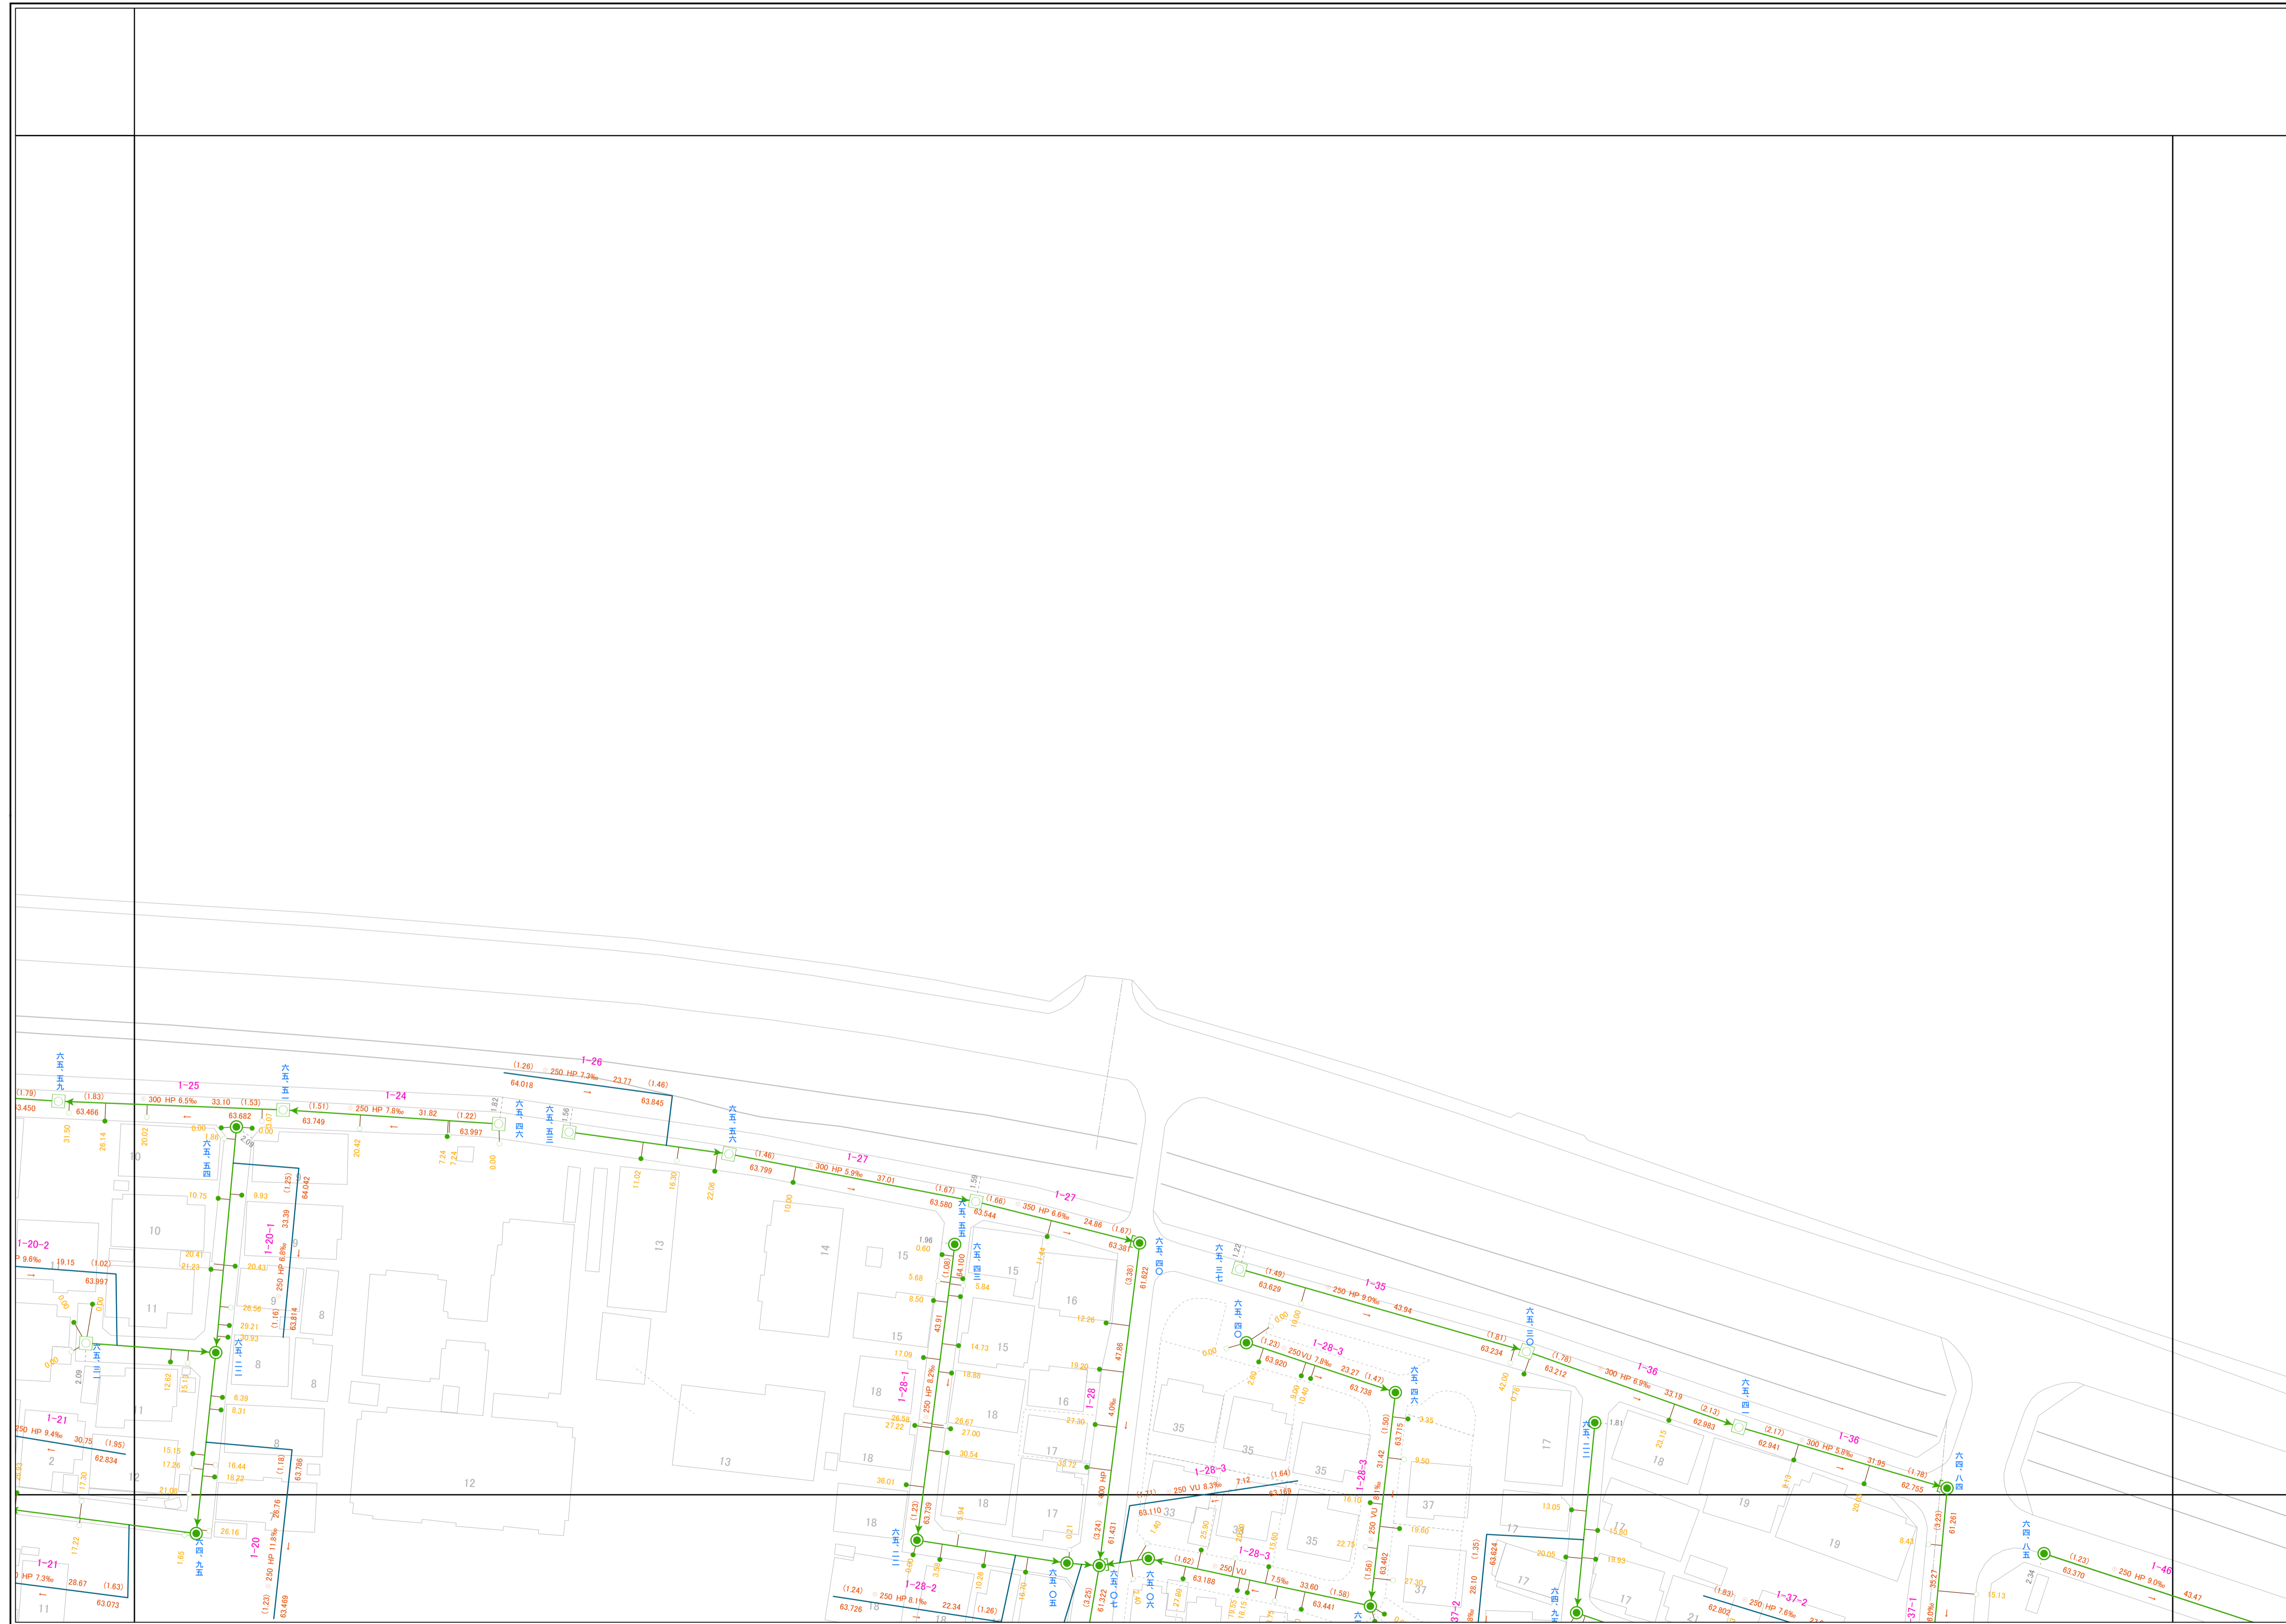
1-26
(1.26) 250 HP 7.3‰ 23.77 (1.46)
64.018 63.845
1-25
(1.79) (1.83) 300 HP 6.5‰ 33.10 (1.53)
63.450 63.466 63.682
1-24
(1.51) 250 HP 7.8‰ 31.82 (1.22)
63.749 63.997
1-27
(1.46) 300 HP 5.9‰ 37.01 (1.67)
63.799 63.580
1-27
(1.66) 350 HP 6.6‰ 24.86 (1.67)
63.544 63.381
1-35
(1.49) 250 HP 9.0‰ 43.94 (1.81)
63.629 63.234
1-36
(1.78) 300 HP 6.9‰ 33.19 (2.13)
63.212 62.983
1-36
(2.17) 300 HP 5.8‰ 31.95 (1.78)
62.941 62.755
1-28-3
(1.23) 250VU 7.8‰ 23.27 (1.47)
63.920 63.738
1-28-3
250 VU 8.3‰ 7.12 (1.64)
63.110 63.169
1-28-3
(1.62) 250 VU 7.5‰ 33.60 (1.58)
63.188 63.441
1-28-1
250 HP 8.2‰ 43.91
1-28
4.0‰ 47.88 400 HP
1-28-2
(1.24) 250 HP 8.1‰ 22.34 (1.26)
63.726
1-20-2
HP 9.6‰ 19.15 (1.02)
63.997
1-20-1
250 HP 6.8‰ 33.39 (1.25) (1.16)
64.042 63.814
1-20
250 HP 11.8‰ 26.76 (1.18) (1.23)
63.786 63.469
1-21
250 HP 9.4‰ 30.75 (1.95)
62.834
1-21
HP 7.3‰ 28.67 (1.63)
63.073
1-46
(1.23) 250 HP 9.0‰ 43.47
63.370
1-37-2
(1.83) 250 HP 7.6‰
62.802
六五五九 六五五一 六五五四 六五四六 六五五三 六五五六 六五五二 六五四三 六五四〇 六三七 六四〇 六四六 六五三〇 六三三 六五四一 六四八四 六四八五 六五〇五 六五〇七 六五〇六 六三二 六四九五
10 10 11 11 12 13 13 14 15 15 15 16 16 17 17 17 18 18 18 18 19 19 2 8 8 8 9 35 35 35 35 37 37 33